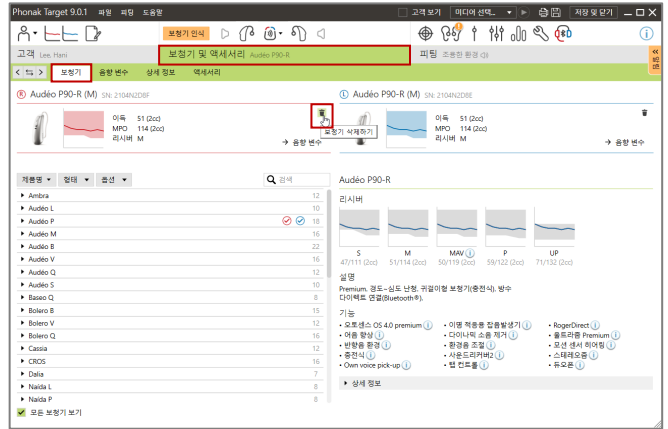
Phonak Target 9.0.1 파일 피팅 도움말

보청기 인식

고객 보기 미디어 선택... 저장 및 닫기

고객 Lee, Hani

보청기 및 액세서리 Audéo P90-R

피팅 조용한 환경

보청기 음향 변수 상세 정보 액세서리

Ⓡ Audéo P90-R (M) SN: 2104N2D8F

이득 51 (2cc)
MPO 114 (2cc)
리시버 M

보청기 삭제하기

→ 음향 변수

Ⓛ Audéo P90-R (M) SN: 2104N2D8E

이득 51 (2cc)
MPO 114 (2cc)
리시버 M

→ 음향 변수

제품명 형태 옵션 검색

| | |
|---|---|
| Ambra | 12 |
| Audéo L | 10 |
| Audéo P | 18 |
| Audéo M | 16 |
| Audéo B | 22 |
| Audéo V | 16 |
| Audéo Q | 12 |
| Audéo S | 10 |
| Baseo Q | 9 |
| Bolero B | 15 |
| Bolero V | 16 |
| Bolero Q | 16 |
| Cassia | 12 |
| CROS | 16 |
| Dalia | 7 |
| Naída L | 8 |
| Naída P | 8 |

모든 보청기 보기

Audéo P90-R

리시버

S 47/111 (2cc)
M 51/114 (2cc)
MAV 50/119 (2cc)
P 59/122 (2cc)
UP 71/132 (2cc)

설명

Premium, 경도-심도 난청, 귀걸이형 보청기(충전식), 방수 다이렉트 연결(Bluetooth®).

기능

• 오토센스 OS 4.0 premium
• 어음 향상
• 반향음 환경
• 충전식
• Own voice pick-up
• 이명 적응용 잡음발생기
• 다이나믹 소음 제거
• 환경음 조절
• 사운드리커버2
• 탭 컨트롤
• RogerDirect
• 울트라줌 Premium
• 모션 센서 히어링
• 스테레오줌
• 듀오폰

상세 정보